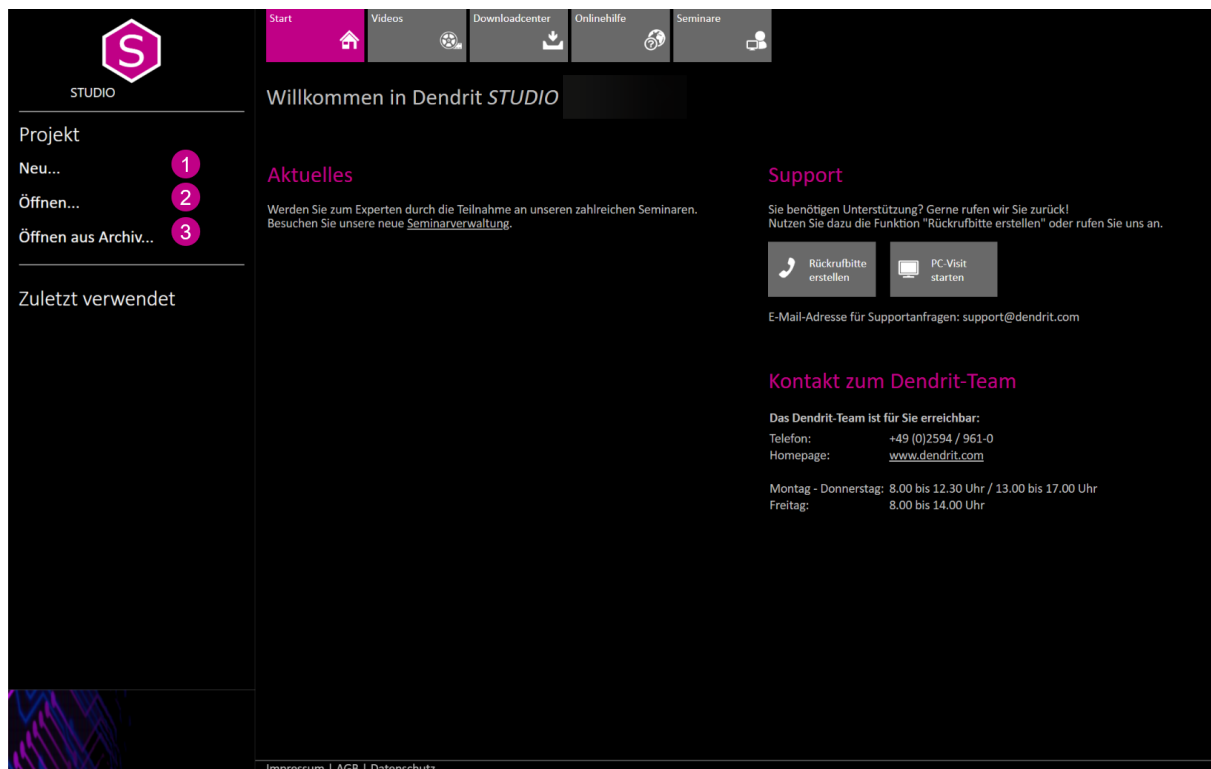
S
STUDIO

Projekt
Neu... 1
Öffnen... 2
Öffnen aus Archiv... 3

Zuletzt verwendet

Start
Videos
Downloadcenter
Onlinehilfe
Seminare

Willkommen in Dendrit STUDIO

Aktuelles

Werden Sie zum Experten durch die Teilnahme an unseren zahlreichen Seminaren.
Besuchen Sie unsere neue Seminarverwaltung.

Support

Sie benötigen Unterstützung? Gerne rufen wir Sie zurück!
Nutzen Sie dazu die Funktion "Rückrufbitte erstellen" oder rufen Sie uns an.

Rückrufbitte erstellen

PC-Visit starten

E-Mail-Adresse für Supportanfragen: support@dendrit.com

Kontakt zum Dendrit-Team

Das Dendrit-Team ist für Sie erreichbar:

| | |
|---|---|
| Telefon: | +49 (0)2594 / 961-0 |
| Homepage: | www.dendrit.com |
| Montag - Donnerstag: | 8.00 bis 12.30 Uhr / 13.00 bis 17.00 Uhr |
| Freitag: | 8.00 bis 14.00 Uhr |

Impressum | AGB | Datenschutz